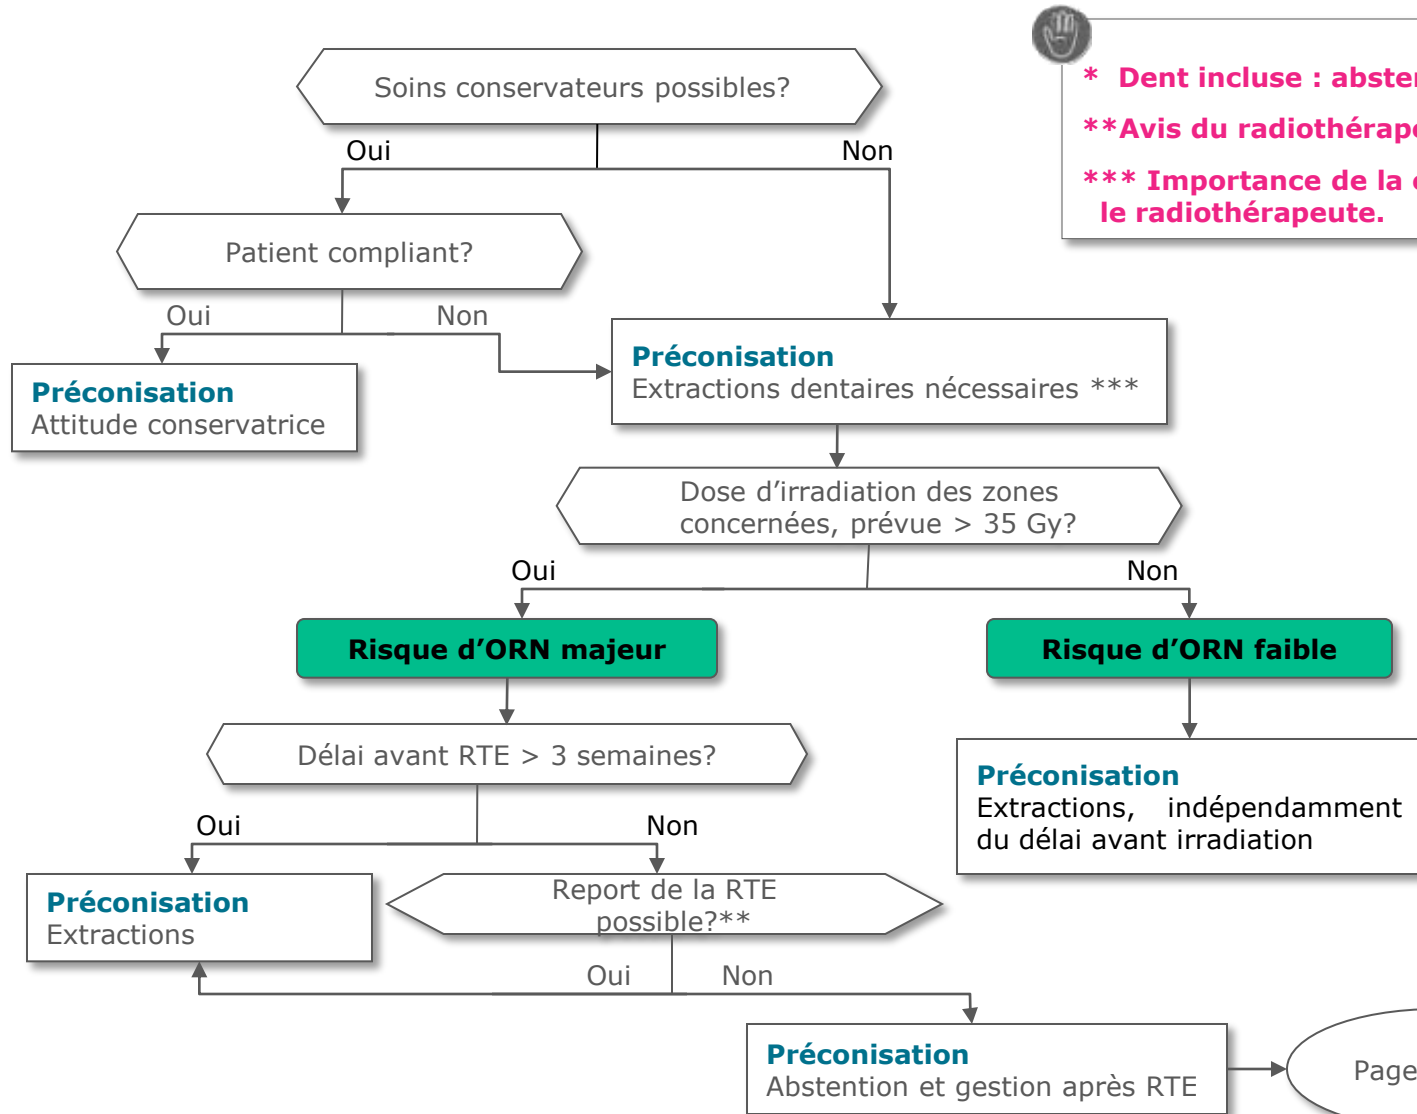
Soins conservateurs possibles?

Oui

Non

Patient compliant?

Oui

Non

**Préconisation**
Attitude conservatrice

**Préconisation**
Extractions dentaires nécessaires ***

Dose d'irradiation des zones concernées, prévue > 35 Gy?

Oui

Non

**Risque d'ORN majeur**

**Risque d'ORN faible**

Délai avant RTE > 3 semaines?

Oui

Non

**Préconisation**
Extractions

Report de la RTE possible?**

Oui

Non

**Préconisation**
Extractions, indépendamment du délai avant irradiation

**Préconisation**
Abstention et gestion après RTE

Page

* Dent incluse : absten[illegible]

**Avis du radiothérape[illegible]

*** Importance de la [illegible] le radiothérapeute.